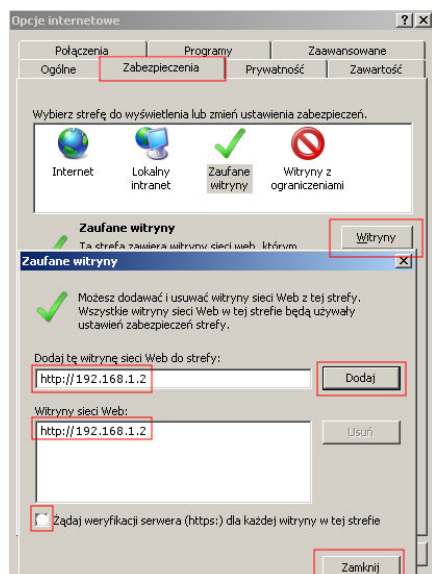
Opcje internetowe

?
X

Połączenia
Programy
Zaawansowane
Ogólne
Zabezpieczenia
Prywatność
Zawartość

Wybierz strefę do wyświetlenia lub zmień ustawienia zabezpieczeń.

Internet
Lokalny intranet
Zaufane witryny
Witryny z ograniczeniami

Zaufane witryny
Ta strefa zawiera witryny sieci Web, którym

Witryny

Zaufane witryny

X

Możesz dodawać i usuwać witryny sieci Web z tej strefy. Wszystkie witryny sieci Web w tej strefie będą używały ustawień zabezpieczeń strefy.

Dodaj tę witrynę sieci Web do strefy:

http://192.168.1.2

Dodaj

Witryny sieci Web:

http://192.168.1.2

Usuń

Żądaj weryfikacji serwera (https:) dla każdej witryny w tej strefie

Zamknij